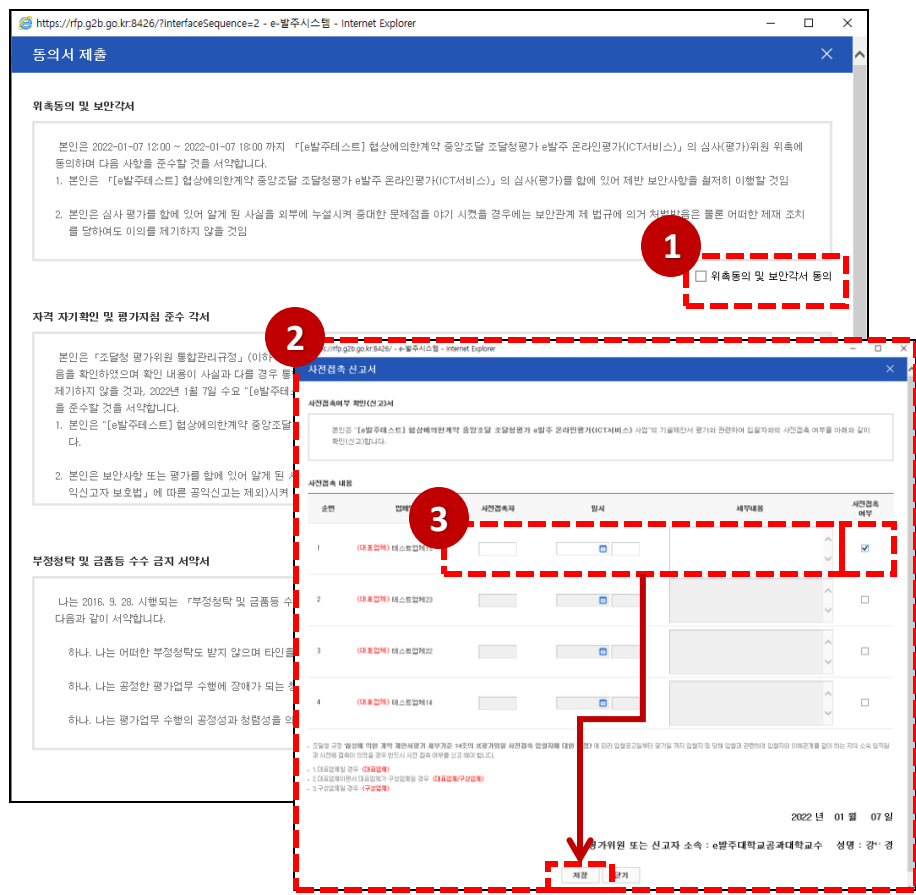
https://rfp.g2b.go.kr:8426/?interfaceSequence=2 - e-발주시스템 - Internet Explorer

동의서 제출

위촉동의 및 보안각서

본인은 2022-01-07 12:00 ~ 2022-01-07 18:00 까지 「[e발주테스트] 협상에의한계약 중앙조달 조달청평가 e발주 온라인평가(ICT서비스)」의 심사(평가)위원 위촉에 동의하며 다음 사항을 준수할 것을 서약합니다.
1. 본인은 「[e발주테스트] 협상에의한계약 중앙조달 조달청평가 e발주 온라인평가(ICT서비스)」의 심사(평가)를 함에 있어 제반 보안사항을 철저히 이행할 것임

2. 본인은 심사 평가를 함에 있어 알게 된 사실을 외부에 누설시켜 중대한 문제점을 야기 시켰을 경우에는 보안관계 제 법규에 의거 처벌받음은 물론 어떠한 제재 조치를 당하여도 이의를 제기하지 않을 것임

1

위촉동의 및 보안각서 동의

자격 자기확인 및 평가지침 준수 각서

본인은 「조달청 평가위원 통합관리규정」(이하 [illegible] 음을 확인하였으며 확인 내용이 사실과 다를 경우 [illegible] 제기하지 않을 것과, 2022년 1월 7일 수요 "[e발주테스 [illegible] 을 준수할 것을 서약합니다.
1. 본인은 "[e발주테스트] 협상에의한계약 중앙조달 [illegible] 다.

2. 본인은 보안사항 또는 평가를 함에 있어 알게 된 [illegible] 익신고자 보호법」에 따른 공익신고는 제외)시켜 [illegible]

부정청탁 및 금품등 수수 금지 서약서

나는 2016. 9. 28. 시행되는 「부정청탁 및 금품등 수 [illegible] 다음과 같이 서약합니다.

하나. 나는 어떠한 부정청탁도 받지 않으며 타인을 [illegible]

하나. 나는 공정한 평가업무 수행에 장애가 되는 청 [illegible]

하나. 나는 평가업무 수행의 공정성과 청렴성을 의 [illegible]

2

https://rfp.g2b.go.kr:8426/ - e-발주시스템 - Internet Explorer

사전접촉 신고서

사전접촉여부 확인(신고)서

본인은 "[e발주테스트] 협상에의한계약 중앙조달 조달청평가 e발주 온라인평가(ICT서비스) 사업"의 기술에 대해서 평가와 관련하여 입찰자와의 사전접촉 여부를 아래와 같이 확인(신고)합니다.

사전접촉 내용

| 순번 | 업체명 | 사전접촉자 | 일시 | 세부내용 | 사전접촉 여부 |
|---|---|---|---|---|---|
| 1 | (대표업체) 테스트업체19 | | | | ☑ |
| 2 | (대표업체) 테스트업체23 | | | | ☐ |
| 3 | (대표업체) 테스트업체22 | | | | ☐ |
| 4 | (대표업체) 테스트업체14 | | | | ☐ |

3

- 조달청 규정 '협상에 의한 계약 제안서평가 세부기준 14조의 8(평가위원 사전접촉 입찰자에 대한 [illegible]' 에 따라 입찰공고일부터 평가일 까지 입찰자 및 당해 입찰과 관련하여 입찰자와 이해관계를 같이 하는 자와 소속 임직원 과 사전에 접촉이 있었을 경우 반드시 사전 접촉 여부를 신고 해야 합니다.
- 1.대표업체일 경우 : (대표업체)
- 2.대표업체이면서 대표업체가 구성업체일 경우 : (대표업체/구성업체)
- 3.구성업체일 경우 : (구성업체)

2022 년 01 월 07 일

평가위원 또는 신고자 소속 : e발주대학교공과대학교수 성명 : 강" 경

저장 닫기